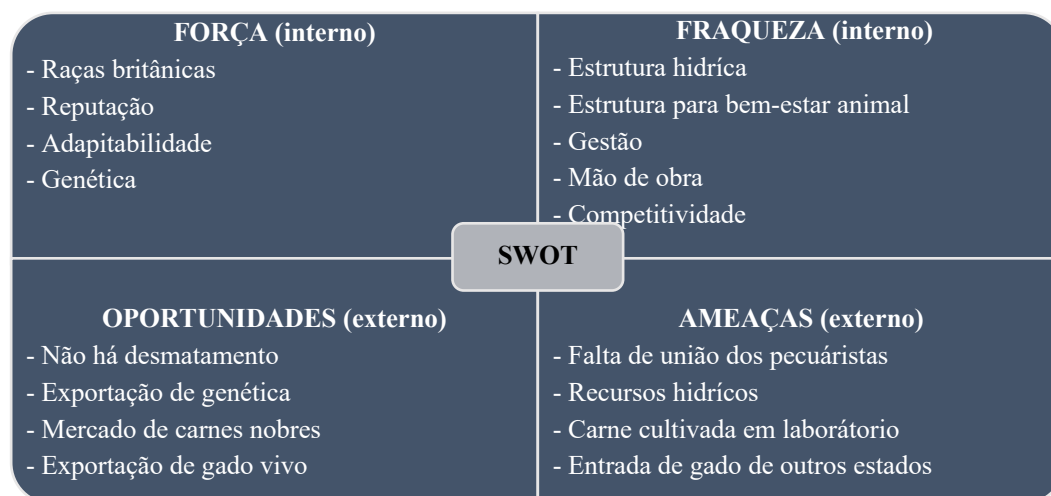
FORÇA (interno)
- Raças britânicas
- Reputação
- Adapitabilidade
- Genética

FRAQUEZA (interno)
- Estrutura hidríca
- Estrutura para bem-estar animal
- Gestão
- Mão de obra
- Competitividade

SWOT

OPORTUNIDADES (externo)
- Não há desmatamento
- Exportação de genética
- Mercado de carnes nobres
- Exportação de gado vivo

AMEAÇAS (externo)
- Falta de união dos pecuáristas
- Recursos hidrícos
- Carne cultivada em laborátorio
- Entrada de gado de outros estados